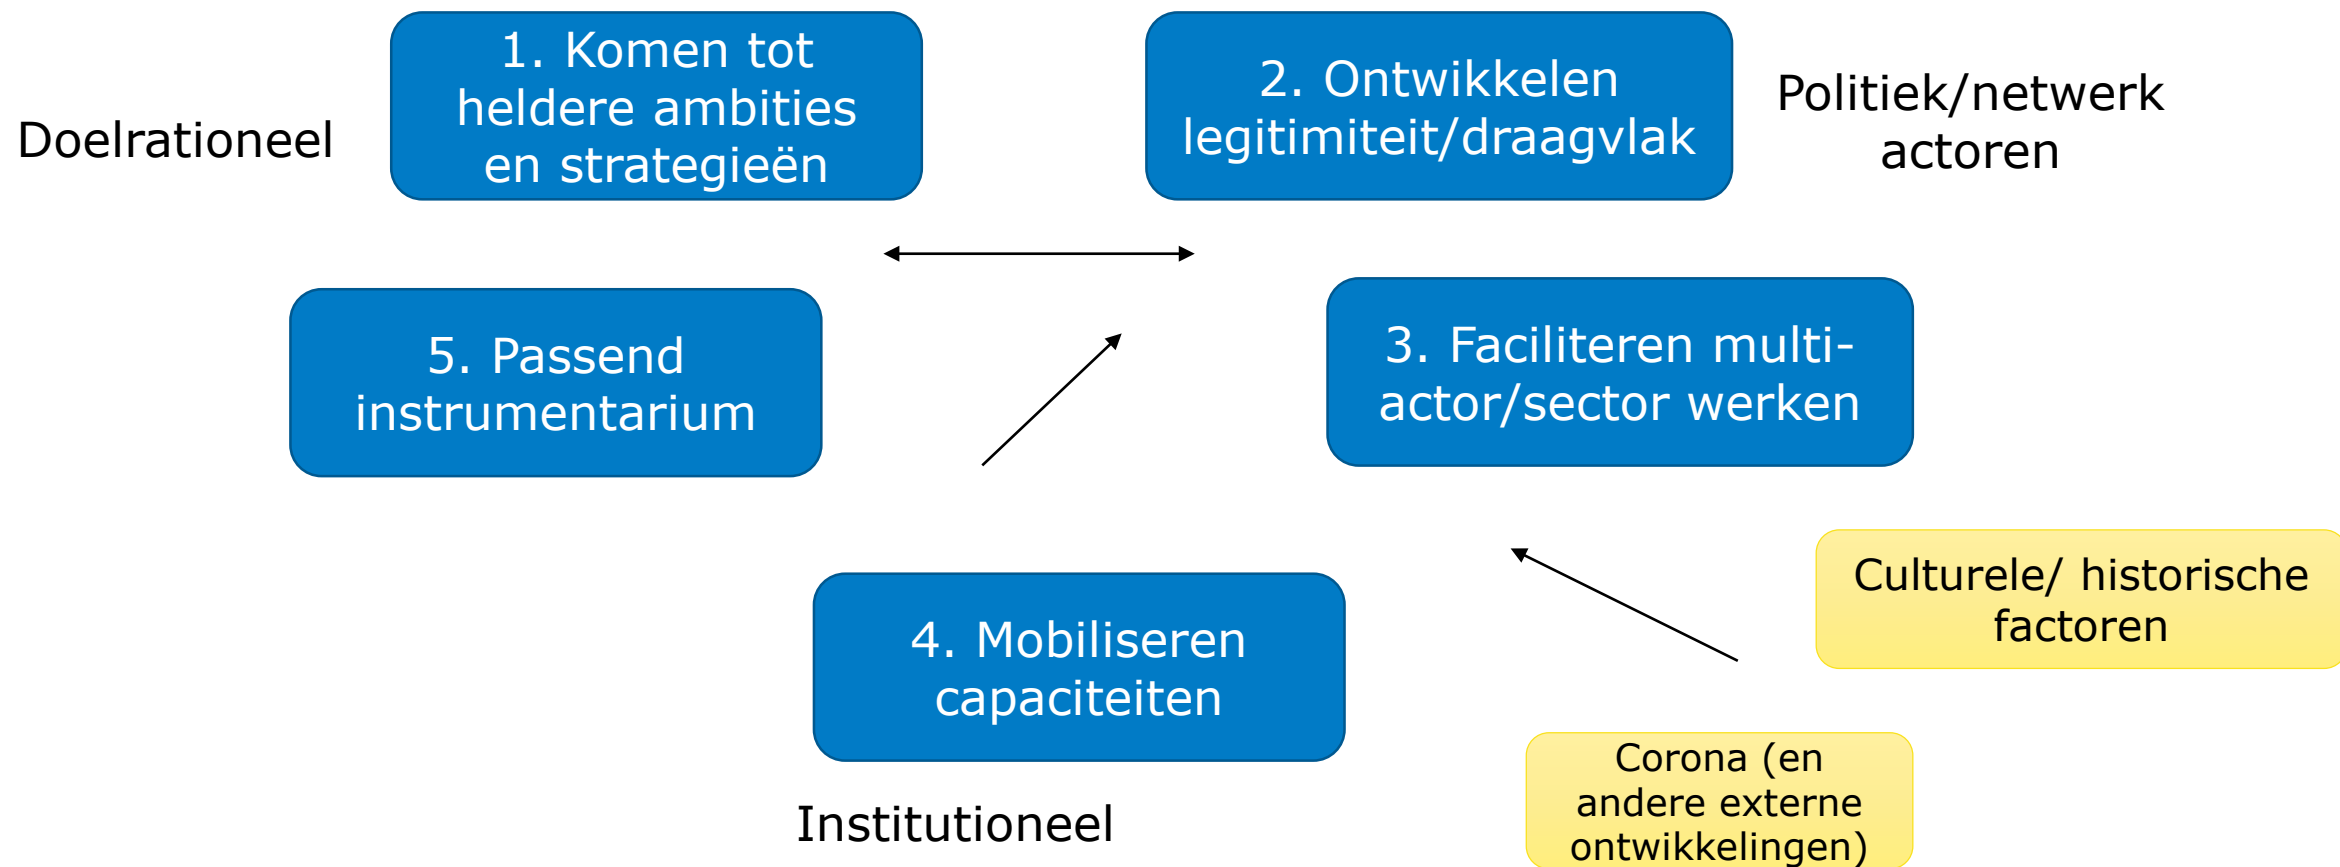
Doelrationeel

1. Komen tot heldere ambities en strategieën

2. Ontwikkelen legitimiteit/draagvlak

Politiek/netwerk actoren

5. Passend instrumentarium

3. Faciliteren multi-actor/sector werken

Culturele/ historische factoren

4. Mobiliseren capaciteiten

Corona (en andere externe ontwikkelingen)

Institutioneel